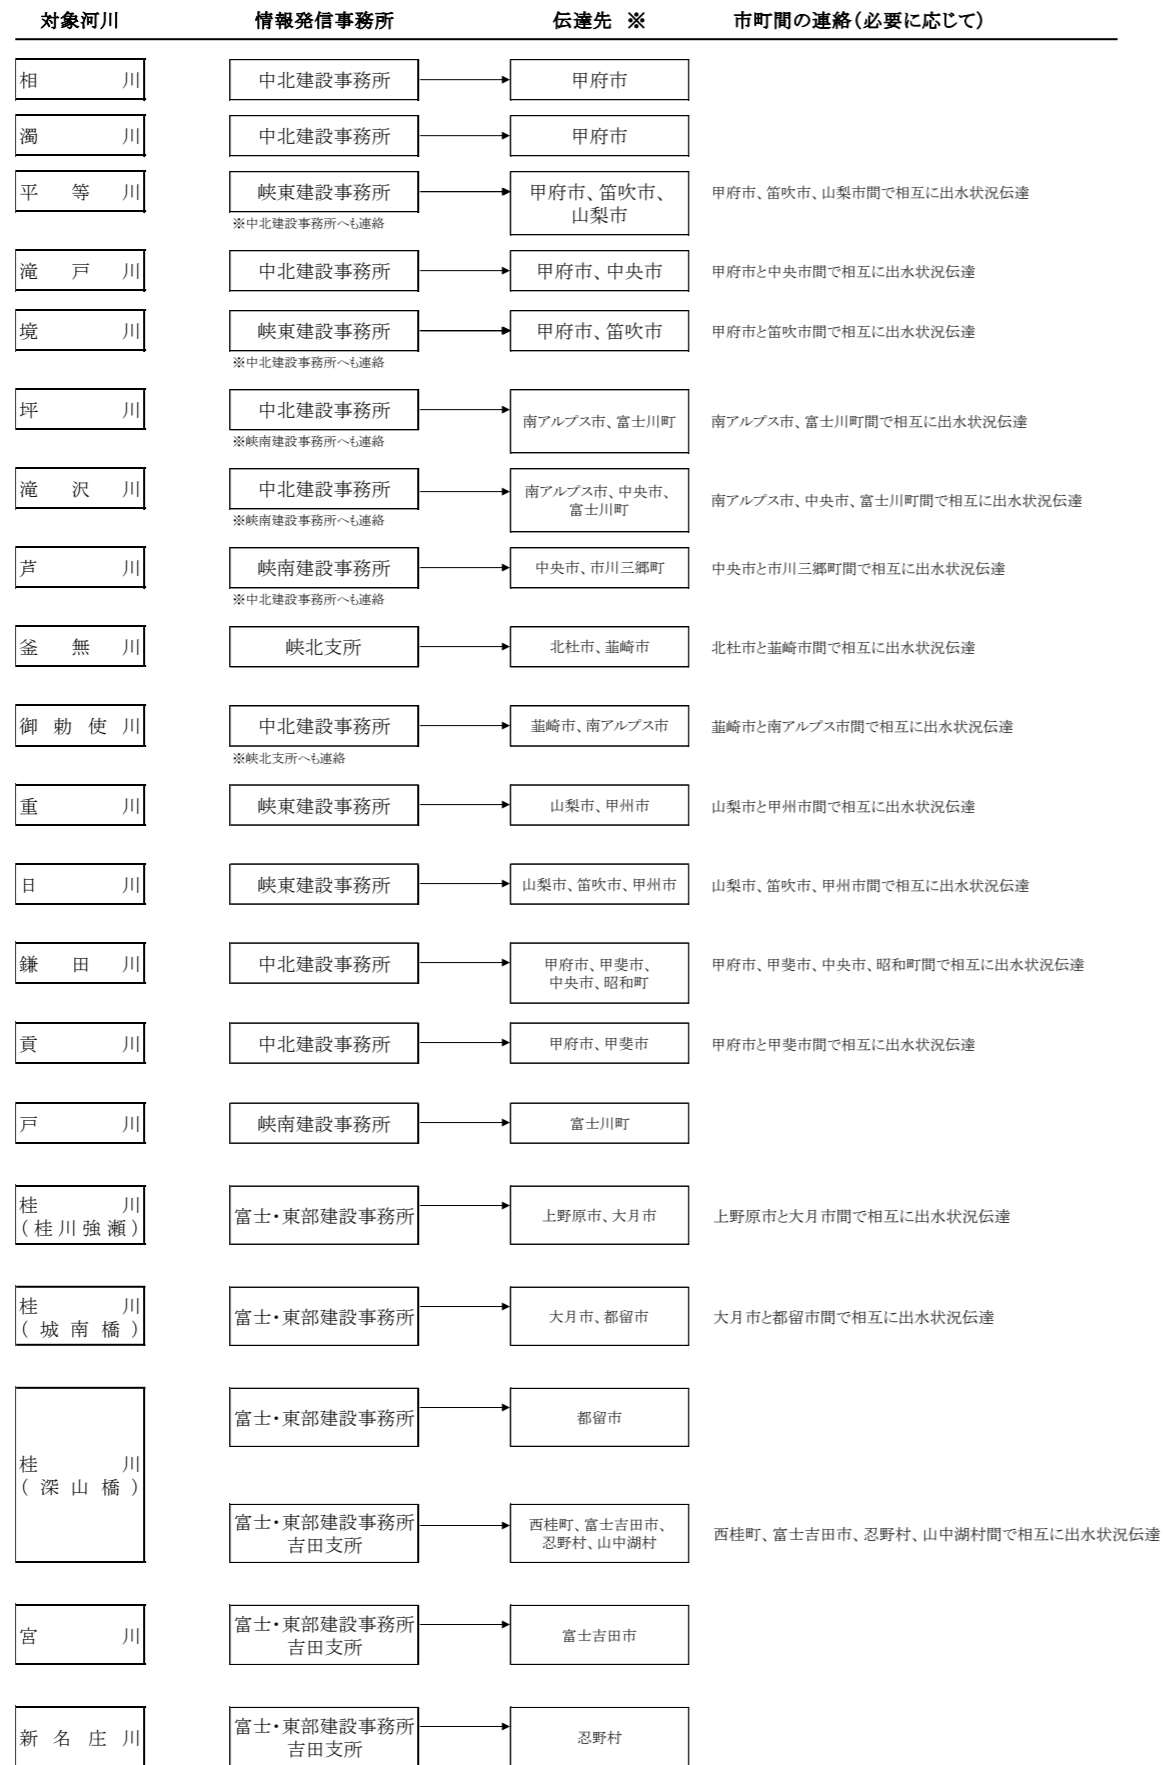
| 対象河川 | 情報発信事務所 | 伝達先 ※ | 市町間の連絡（必要に応じて） |
|---|---|---|---|
| 相　川 | 中北建設事務所 | 甲府市 | |
| 濁　川 | 中北建設事務所 | 甲府市 | |
| 平等川 | 峡東建設事務所 ※中北建設事務所へも連絡 | 甲府市、笛吹市、山梨市 | 甲府市、笛吹市、山梨市間で相互に出水状況伝達 |
| 滝戸川 | 中北建設事務所 | 甲府市、中央市 | 甲府市と中央市間で相互に出水状況伝達 |
| 境　川 | 峡東建設事務所 ※中北建設事務所へも連絡 | 甲府市、笛吹市 | 甲府市と笛吹市間で相互に出水状況伝達 |
| 坪　川 | 中北建設事務所 ※峡南建設事務所へも連絡 | 南アルプス市、富士川町 | 南アルプス市、富士川町間で相互に出水状況伝達 |
| 滝沢川 | 中北建設事務所 ※峡南建設事務所へも連絡 | 南アルプス市、中央市、富士川町 | 南アルプス市、中央市、富士川町間で相互に出水状況伝達 |
| 芦　川 | 峡南建設事務所 ※中北建設事務所へも連絡 | 中央市、市川三郷町 | 中央市と市川三郷町間で相互に出水状況伝達 |
| 釜無川 | 峡北支所 | 北杜市、韮崎市 | 北杜市と韮崎市間で相互に出水状況伝達 |
| 御勅使川 | 中北建設事務所 ※峡北支所へも連絡 | 韮崎市、南アルプス市 | 韮崎市と南アルプス市間で相互に出水状況伝達 |
| 重　川 | 峡東建設事務所 | 山梨市、甲州市 | 山梨市と甲州市間で相互に出水状況伝達 |
| 日　川 | 峡東建設事務所 | 山梨市、笛吹市、甲州市 | 山梨市、笛吹市、甲州市間で相互に出水状況伝達 |
| 鎌田川 | 中北建設事務所 | 甲府市、甲斐市、中央市、昭和町 | 甲府市、甲斐市、中央市、昭和町間で相互に出水状況伝達 |
| 貢　川 | 中北建設事務所 | 甲府市、甲斐市 | 甲府市と甲斐市間で相互に出水状況伝達 |
| 戸　川 | 峡南建設事務所 | 富士川町 | |
| 桂　川（桂川強瀬） | 富士・東部建設事務所 | 上野原市、大月市 | 上野原市と大月市間で相互に出水状況伝達 |
| 桂　川（城南橋） | 富士・東部建設事務所 | 大月市、都留市 | 大月市と都留市間で相互に出水状況伝達 |
| 桂　川（深山橋） | 富士・東部建設事務所 | 都留市 | |
| | 富士・東部建設事務所 吉田支所 | 西桂町、富士吉田市、忍野村、山中湖村 | 西桂町、富士吉田市、忍野村、山中湖村間で相互に出水状況伝達 |
| 宮　川 | 富士・東部建設事務所 吉田支所 | 富士吉田市 | |
| 新名庄川 | 富士・東部建設事務所 吉田支所 | 忍野村 | |